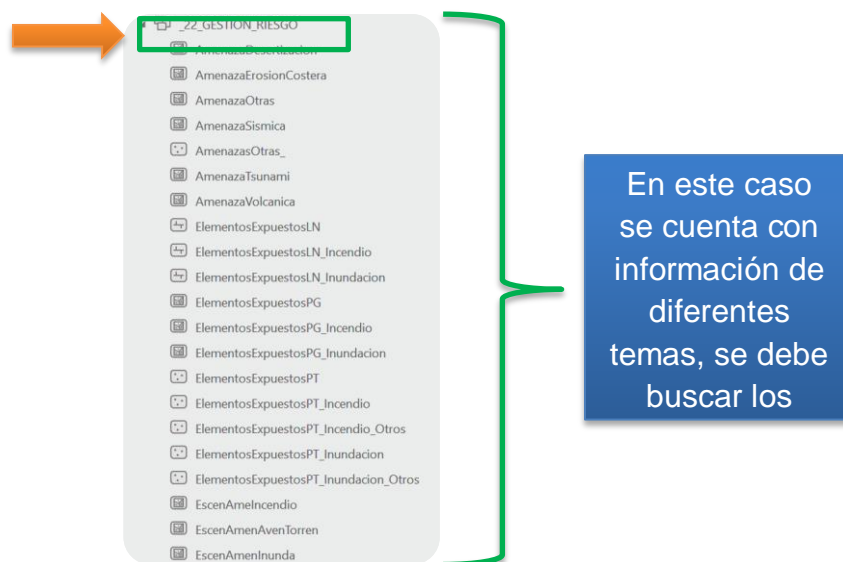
_22_GESTION_RIESGO
AmenazaDesertificacion
AmenazaErosionCostera
AmenazaOtras
AmenazaSismica
AmenazasOtras_
AmenazaTsunami
AmenazaVolcanica
ElementosExpuestosLN
ElementosExpuestosLN_Incendio
ElementosExpuestosLN_Inundacion
ElementosExpuestosPG
ElementosExpuestosPG_Incendio
ElementosExpuestosPG_Inundacion
ElementosExpuestosPT
ElementosExpuestosPT_Incendio
ElementosExpuestosPT_Incendio_Otros
ElementosExpuestosPT_Inundacion
ElementosExpuestosPT_Inundacion_Otros
EscenAmeIncendio
EscenAmenAvenTorren
EscenAmenInunda

En este caso se cuenta con información de diferentes temas, se debe buscar los